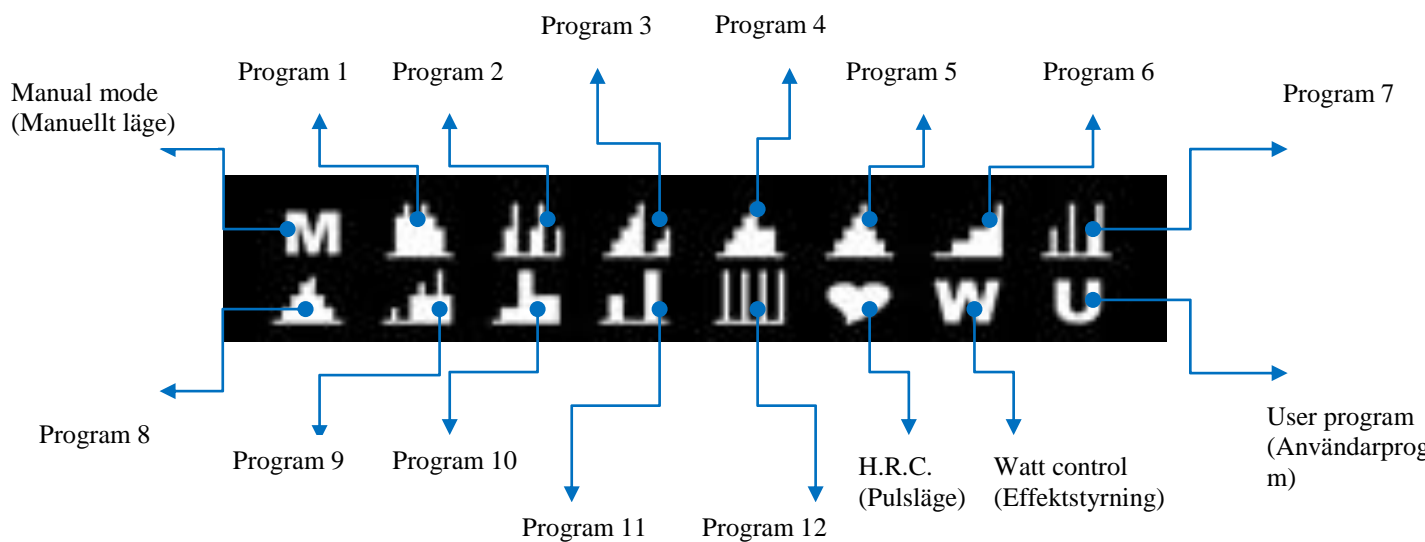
Program 3

Program 4

Manual mode
(Manuellt läge)

Program 1

Program 2

Program 5

Program 6

Program 7

M

W

U

Program 8

Program 9

Program 10

Program 11

Program 12

H.R.C.
(Pulsläge)

Watt control
(Effektstyrning)

User program
(Användarprog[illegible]
m)